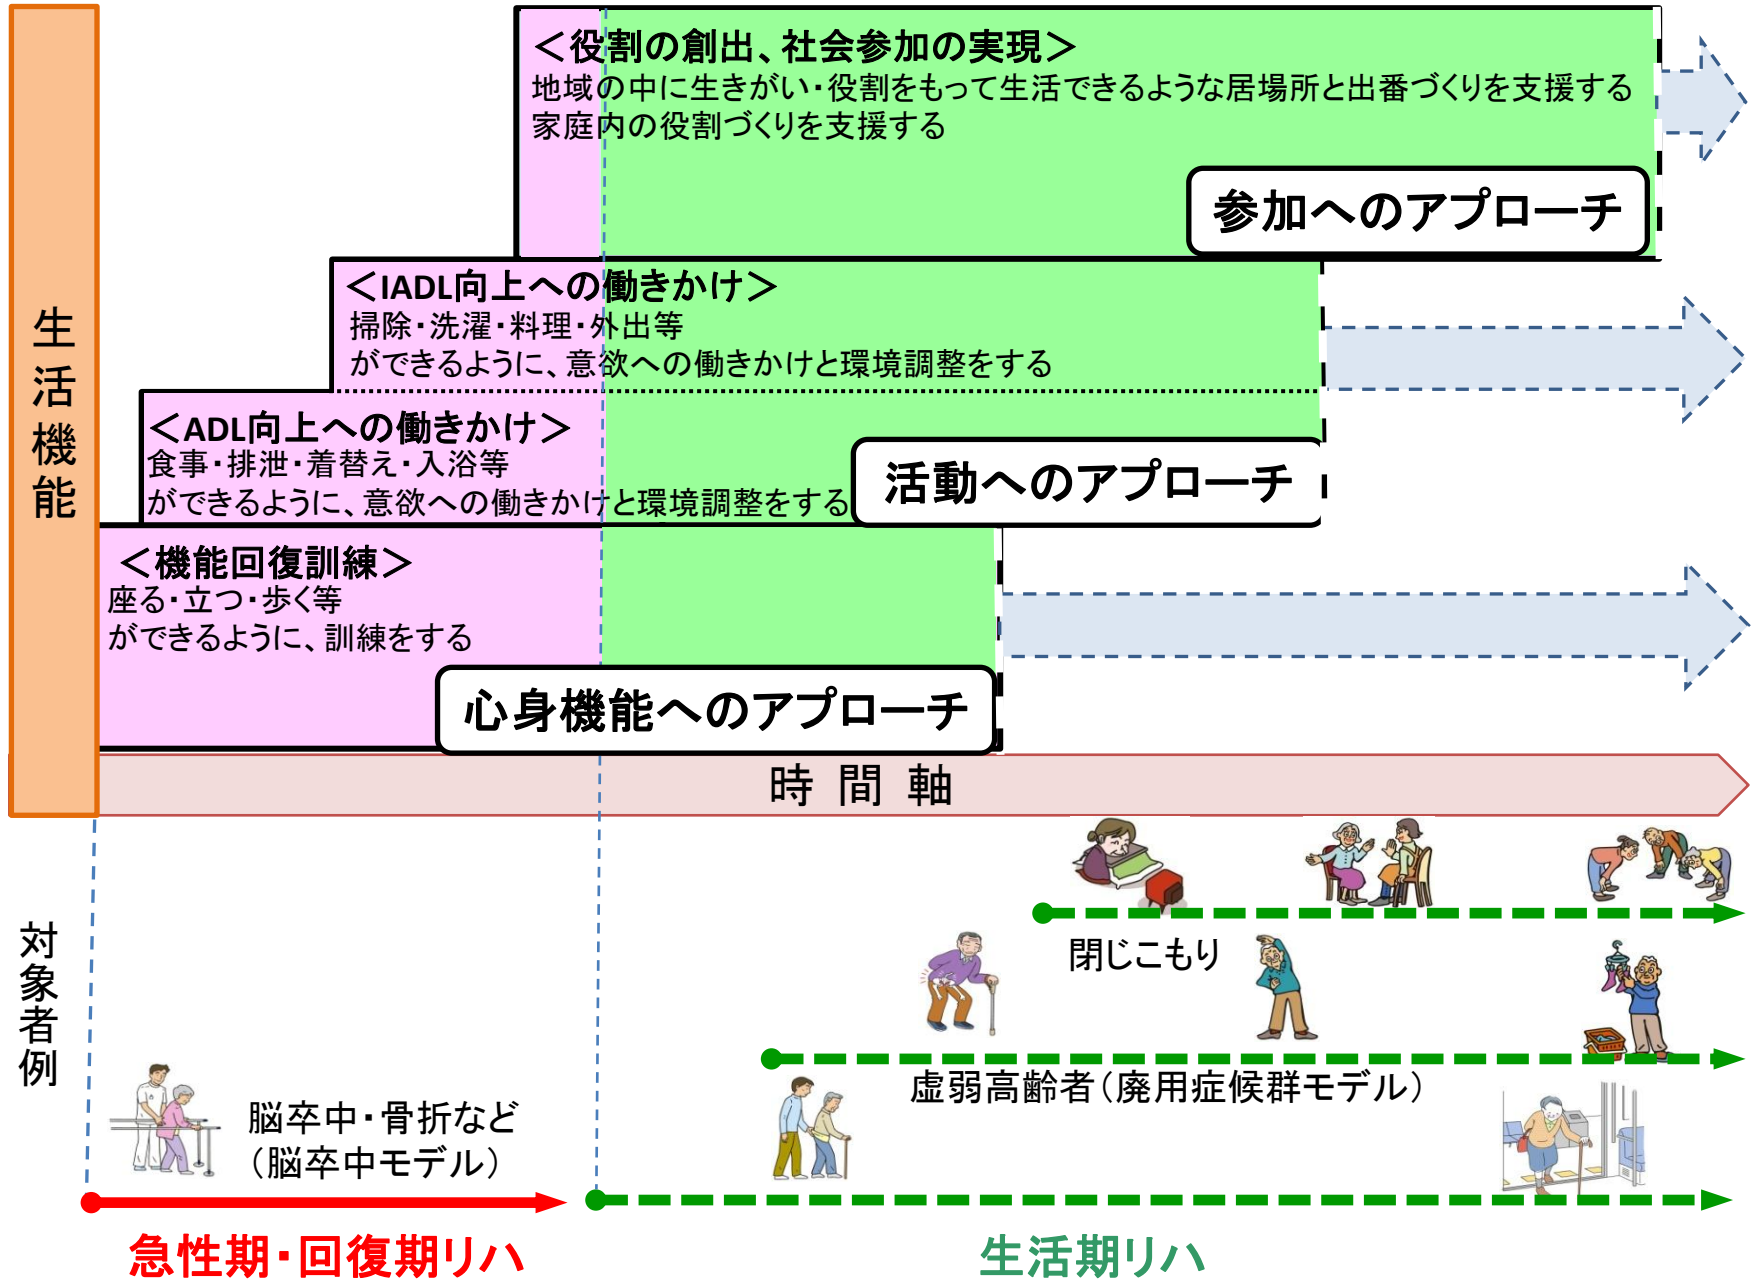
生活機能

＜役割の創出、社会参加の実現＞
地域の中に生きがい・役割をもって生活できるような居場所と出番づくりを支援する
家庭内の役割づくりを支援する

参加へのアプローチ

＜IADL向上への働きかけ＞
掃除・洗濯・料理・外出等
ができるように、意欲への働きかけと環境調整をする

＜ADL向上への働きかけ＞
食事・排泄・着替え・入浴等
ができるように、意欲への働きかけと環境調整をする

活動へのアプローチ

＜機能回復訓練＞
座る・立つ・歩く等
ができるように、訓練をする

心身機能へのアプローチ

時 間 軸

対象者例

閉じこもり

虚弱高齢者（廃用症候群モデル）

脳卒中・骨折など
（脳卒中モデル）

急性期・回復期リハ

生活期リハ